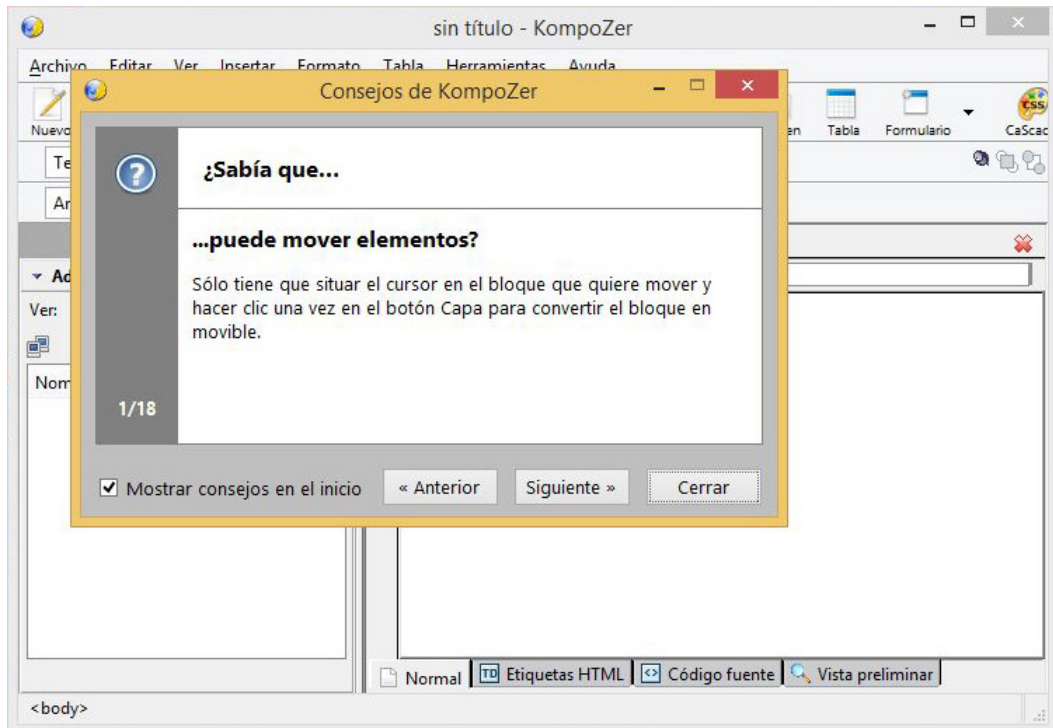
sin título - KompoZer

Archivo Editar Ver Insertar Formato Tabla Herramientas Ayuda

Nuevo

en Tabla Formulario CaScad

Te

Ar

Ad

Ver:

Nom

Consejos de KompoZer

¿Sabía que...

...puede mover elementos?

Sólo tiene que situar el cursor en el bloque que quiere mover y hacer clic una vez en el botón Capa para convertir el bloque en movible.

1/18

Mostrar consejos en el inicio

« Anterior

Siguiente »

Cerrar

Normal

TD Etiquetas HTML

Código fuente

Vista preliminar

<body>